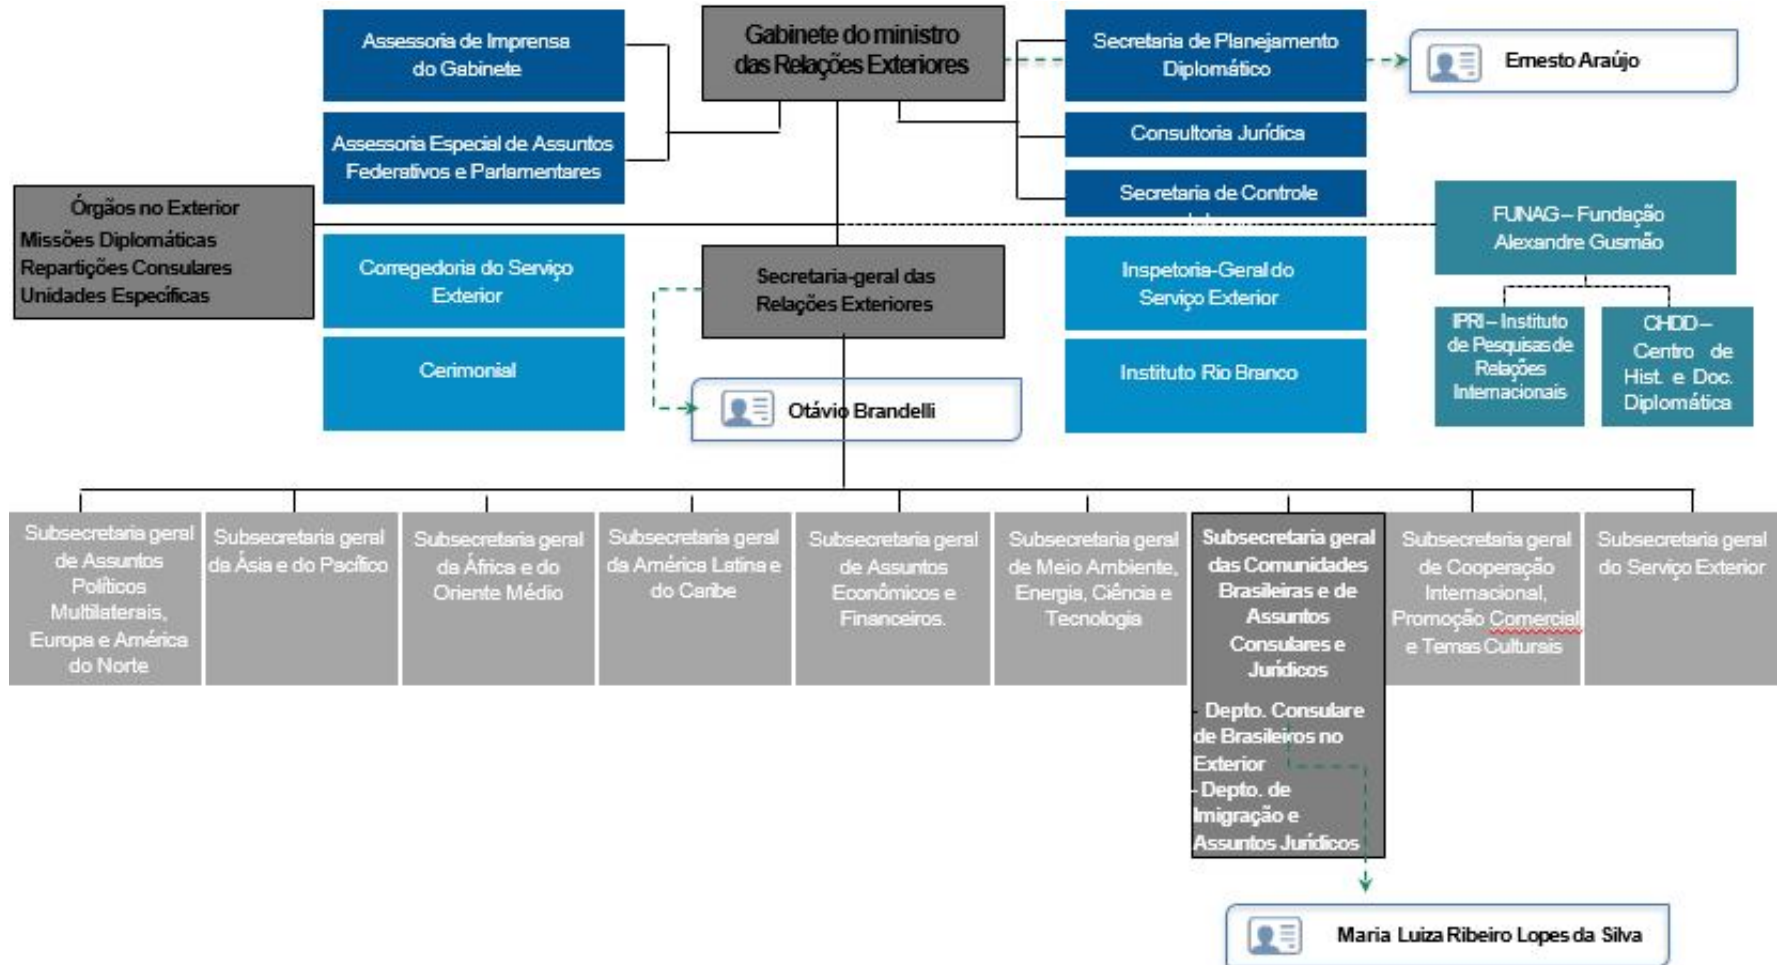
Assessoria de Imprensa do Gabinete

Gabinete do ministro das Relações Exteriores

Secretaria de Planejamento Diplomático

Ernesto Araújo

Assessoria Especial de Assuntos Federativos e Parlamentares

Consultoria Jurídica

Secretaria de Controle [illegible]

Órgãos no Exterior
Missões Diplomáticas
Repartições Consulares
Unidades Específicas

FUNAG – Fundação Alexandre Gusmão

Corregedoria do Serviço Exterior

Secretaria-geral das Relações Exteriores

Inspetoria-Geral do Serviço Exterior

IPRI – Instituto de Pesquisas de Relações Internacionais

CHDD – Centro de Hist. e Doc. Diplomática

Cerimonial

Instituto Rio Branco

Otávio Brandelli

Subsecretaria geral de Assuntos Políticos Multilaterais, Europa e América do Norte

Subsecretaria geral da Ásia e do Pacífico

Subsecretaria geral da África e do Oriente Médio

Subsecretaria geral da América Latina e do Caribe

Subsecretaria geral de Assuntos Econômicos e Financeiros.

Subsecretaria geral de Meio Ambiente, Energia, Ciência e Tecnologia

Subsecretaria geral das Comunidades Brasileiras e de Assuntos Consulares e Jurídicos

- Depto. Consulare de Brasileiros no Exterior
- Depto. de Imigração e Assuntos Jurídicos

Subsecretaria geral de Cooperação Internacional, Promoção Comercial e Temas Culturais

Subsecretaria geral do Serviço Exterior

Maria Luiza Ribeiro Lopes da Silva